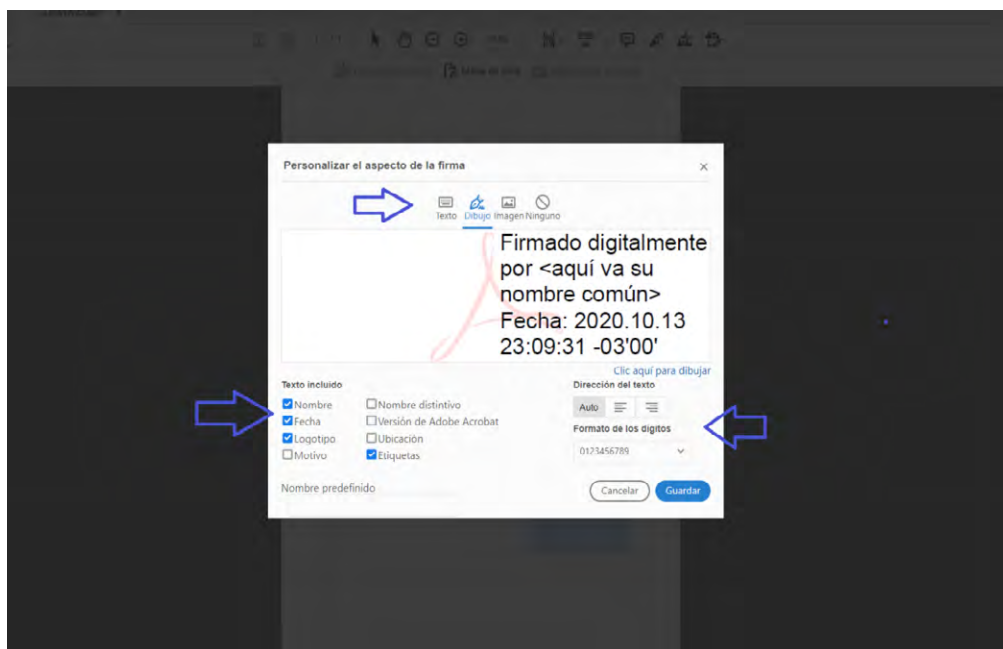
Personalizar el aspecto de la firma

×

Texto Dibujo Imagen Ninguno

Firmado digitalmente por <aquí va su nombre común> Fecha: 2020.10.13 23:09:31 -03'00'

Clic aquí para dibujar

Texto incluido

Nombre
Fecha
Logotipo
Motivo

Nombre distintivo
Versión de Adobe Acrobat
Ubicación
Etiquetas

Dirección del texto

Auto

Formato de los dígitos

0123456789

Nombre predefinido

Cancelar Guardar